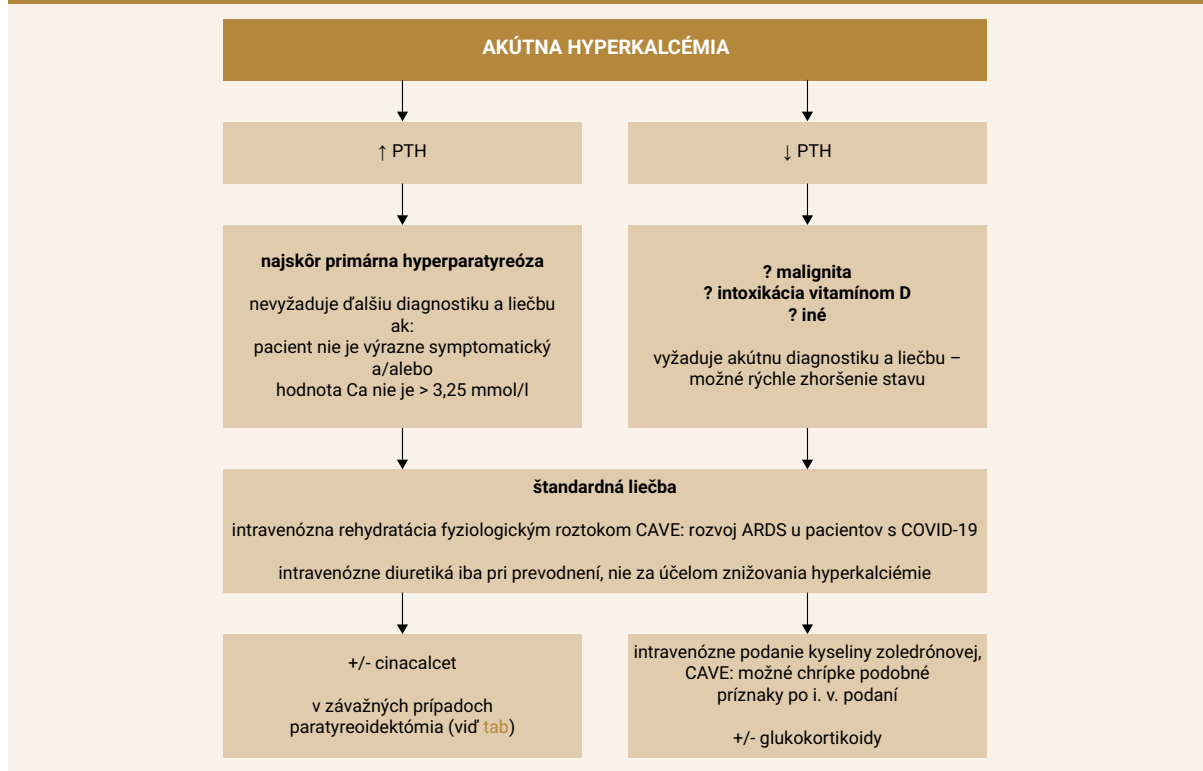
AKÚTNA HYPERKALCÉMIA

↑ PTH

↓ PTH

najskôr primárna hyperparatyreóza

nevyžaduje ďalšiu diagnostiku a liečbu ak:
pacient nie je výrazne symptomatický a/alebo
hodnota Ca nie je > 3,25 mmol/l

? malignita
? intoxikácia vitamínom D
? iné

vyžaduje akútnu diagnostiku a liečbu – možné rýchle zhoršenie stavu

štandardná liečba

intravenózna rehydratácia fyziologickým roztokom CAVE: rozvoj ARDS u pacientov s COVID-19

intravenózne diuretiká iba pri prevodnení, nie za účelom znižovania hyperkalciémie

+/- cinacalcet

v závažných prípadoch paratyreoidektómia (viď tab)

intravenózne podanie kyseliny zoledrónovej, CAVE: možné chrípke podobné príznaky po i. v. podaní

+/- glukokortikoidy